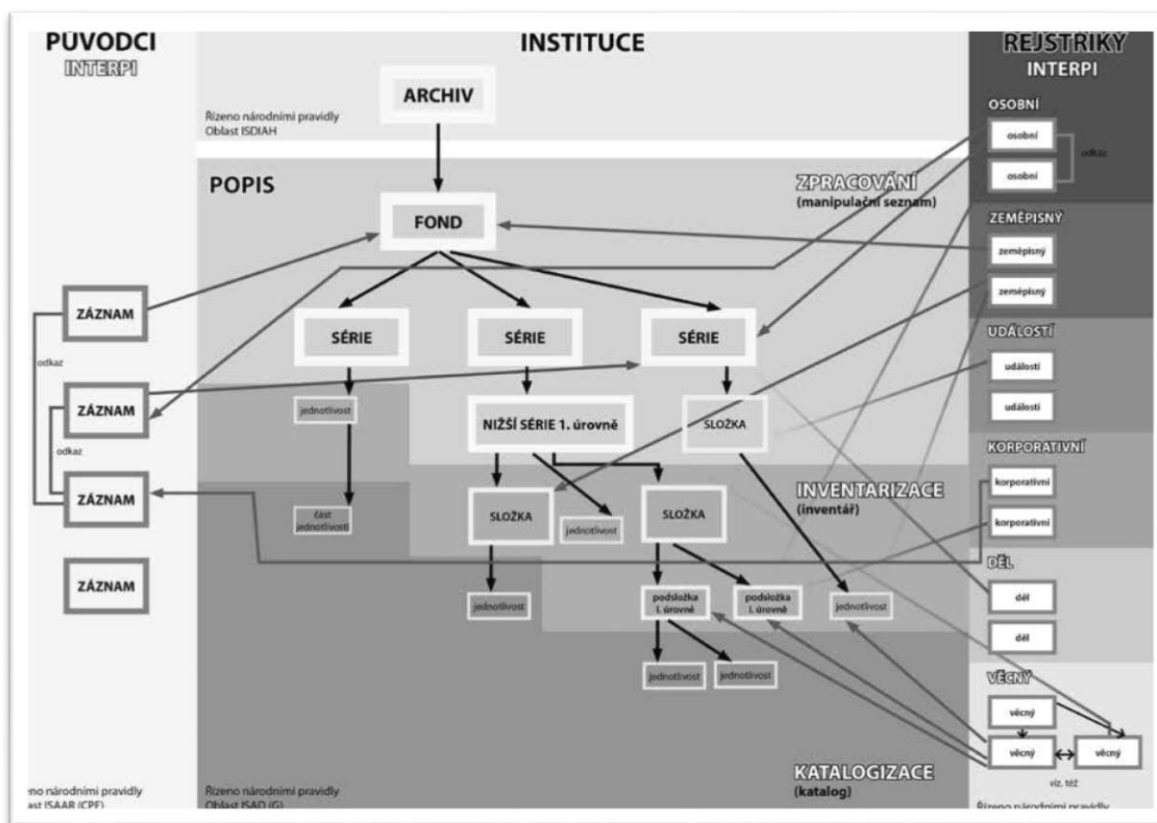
PŮVODCI
INTERPI

INSTITUCE

ARCHIV

Řízeno národními pravidly
Oblast ISDIAH

POPIS

FOND

ZPRACOVÁNÍ
(manipulační seznam)

REJSTŘÍKY
INTERPI

OSOBNÍ
osobní
osobní
odkaz

ZEMĚPISNÝ
zeměpisný
zeměpisný

UDÁLOSTÍ
události
události

KORPORATIVNÍ
korporativní
korporativní

DĚL
děl
děl

VĚCNÝ
věcný
věcný
věcný
viz. též

ZÁZNAM
odkaz
ZÁZNAM
odkaz
ZÁZNAM
ZÁZNAM

SÉRIE
SÉRIE
SÉRIE

jednotlivost
NIŽŠÍ SÉRIE 1. úrovně
SLOŽKA

část jednotlivosti
SLOŽKA
jednotlivost
SLOŽKA

INVENTARIZACE
(inventář)

jednotlivost
podsložka I. úrovně
podsložka I. úrovně
jednotlivost
jednotlivost
jednotlivost

KATALOGIZACE
(katalog)

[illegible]eno národními pravidly
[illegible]ast ISAAR (CPF)

Řízeno národními pravidly
Oblast ISAD (G)

Řízeno národními pravidly